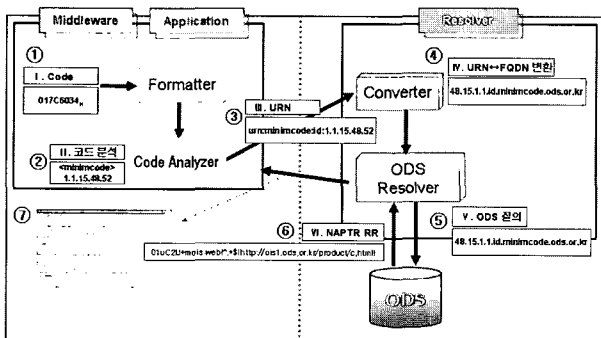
Middleware
Application
Resolver
①
I . Code
017C6034$_H$
Formatter
② II. 코드 분석
<minimcode>
1.1.15.48.52
Code Analyzer
③ III. URN
urn:minimcode:id:1.1.15.48.52
Converter
④ IV. URN↔FQDN 변환
48.15.1.1.id.minimcode.ods.or.kr
ODS Resolver
⑤ V. ODS 질의
48.15.1.1.id.minimcode.ods.or.kr
⑥ VI. NAPTR RR
01uC2U+mois.web!^.*$!http://ois1.ods.or.kr/product/c.html!
⑦
ODS